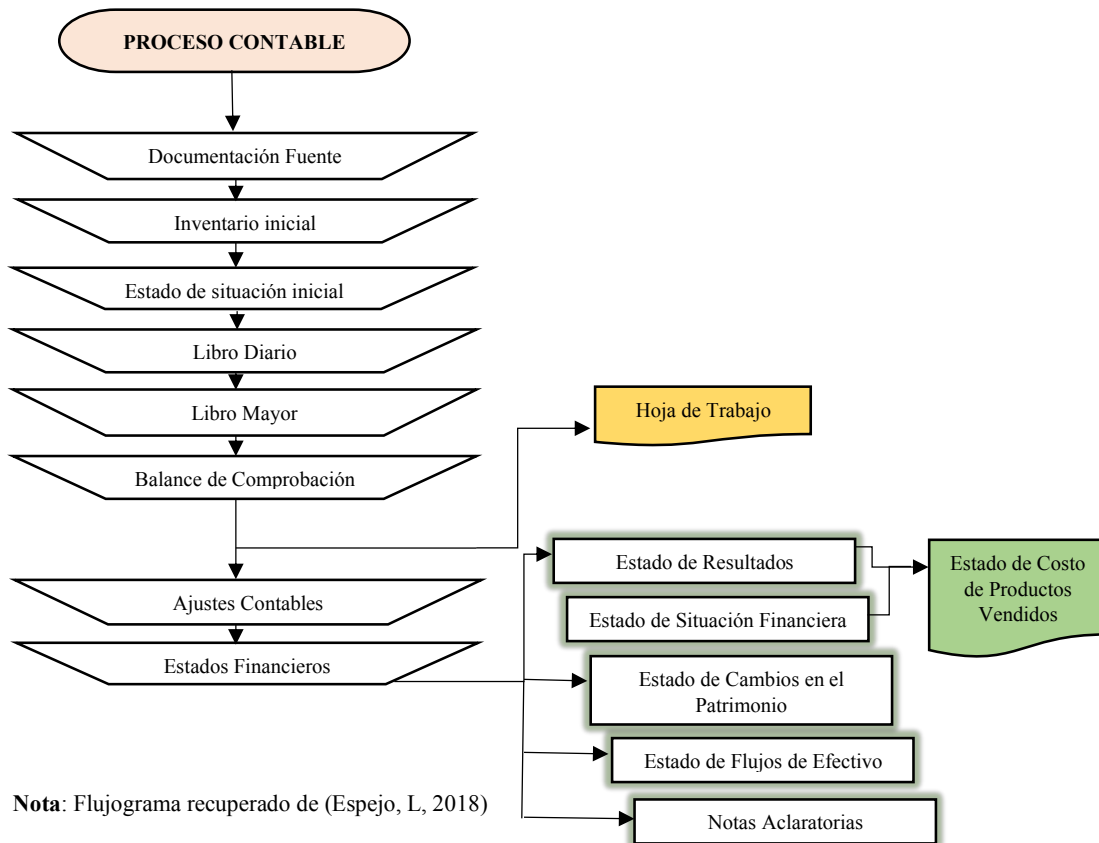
PROCESO CONTABLE

Documentación Fuente

Inventario inicial

Estado de situación inicial

Libro Diario

Libro Mayor

Balance de Comprobación

Hoja de Trabajo

Ajustes Contables

Estados Financieros

Estado de Resultados

Estado de Situación Financiera

Estado de Costo de Productos Vendidos

Estado de Cambios en el Patrimonio

Estado de Flujos de Efectivo

Notas Aclaratorias

**Nota**: Flujograma recuperado de (Espejo, L, 2018)